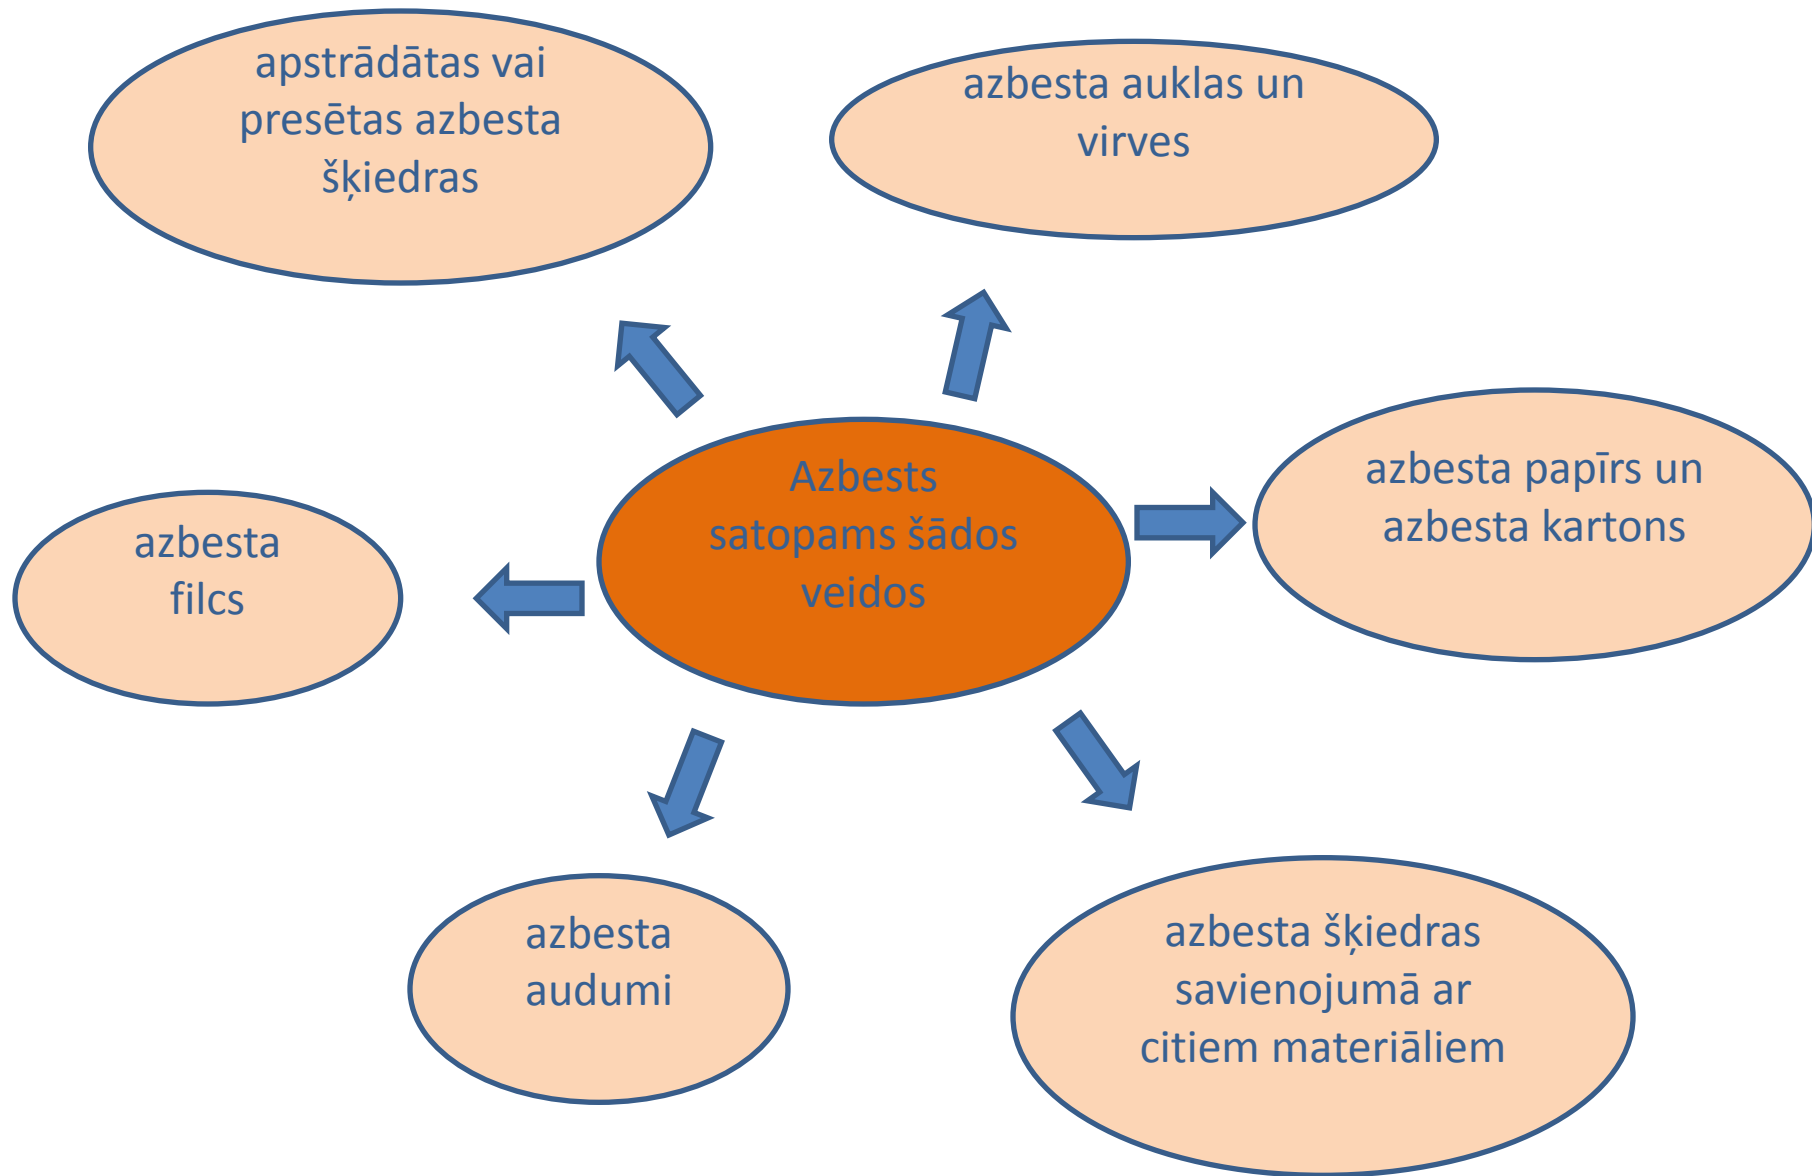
apstrādātas vai presētas azbesta šķiedras

azbesta auklas un virves

Azbests satopams šādos veidos

azbesta filcs

azbesta papīrs un azbesta kartons

azbesta audumi

azbesta šķiedras savienojumā ar citiem materiāliem